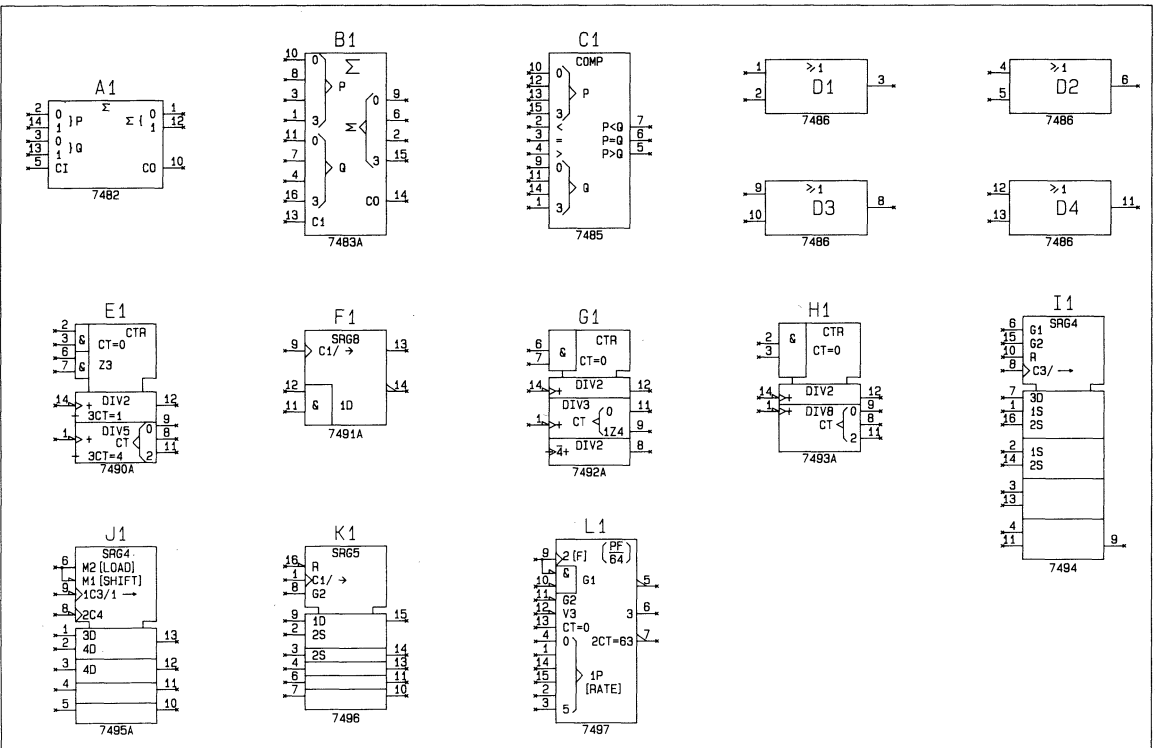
A1
Σ
2 0
14 1 }P
3 0
13 1 }Q
5 CI
Σ { 0 1
1 12
CO 10
7482

B1
10 0
8
3 P
1 3
11 0
7
4 Q
16 3
13 C1
Σ
0 9
6
Σ 2
3 15
CO 14
7483A

C1
COMP
10 0
12
13 P
15 3
2 <
3 =
4 >
9 0
11
14 Q
1 3
P<Q 7
P=Q 6
P>Q 5
7485

D1
1 ≥1
2
3
7486

D2
4 ≥1
5
6
7486

D3
9 ≥1
10
8
7486

D4
12 ≥1
13
11
7486

E1
2 & CTR
3 CT=0
6 &
7 Z3
14 + DIV2
3CT=1 12
1 + DIV5 9
CT 0 8
3CT=4 2 11
7490A

F1
SRG8
9 C1/ →
13
12
11 & 1D
14
7491A

G1
6 & CTR
7 CT=0
14 + DIV2 12
DIV3 11
1 CT 0 9
1Z4
4+ DIV2 8
7492A

H1
2 & CTR
3 CT=0
14 + DIV2 12
1 + DIV8 9
CT 0 8
2 11
7493A

I1
SRG4
6 G1
15 G2
10 R
8 C3/ →
7 3D
1 1S
16 2S
2 1S
14 2S
3
13
4
11
9
7494

J1
SRG4
6 M2 [LOAD]
M1 [SHIFT]
9 1C3/1 →
8 2C4
1 3D
2 4D 13
3 4D 12
4 11
5 10
7495A

K1
SRG5
16 R
1 C1/ →
8 G2
9 1D 15
2 2S
3 2S 14
4 13
6 11
7 10
7496

L1
9 2 [F]
(PF/64)
10 &
11 G1 5
12 G2
13 V3 3 6
CT=0
4 0 2CT=63 7
1
14
15 1P
2 [RATE]
3 5
7497